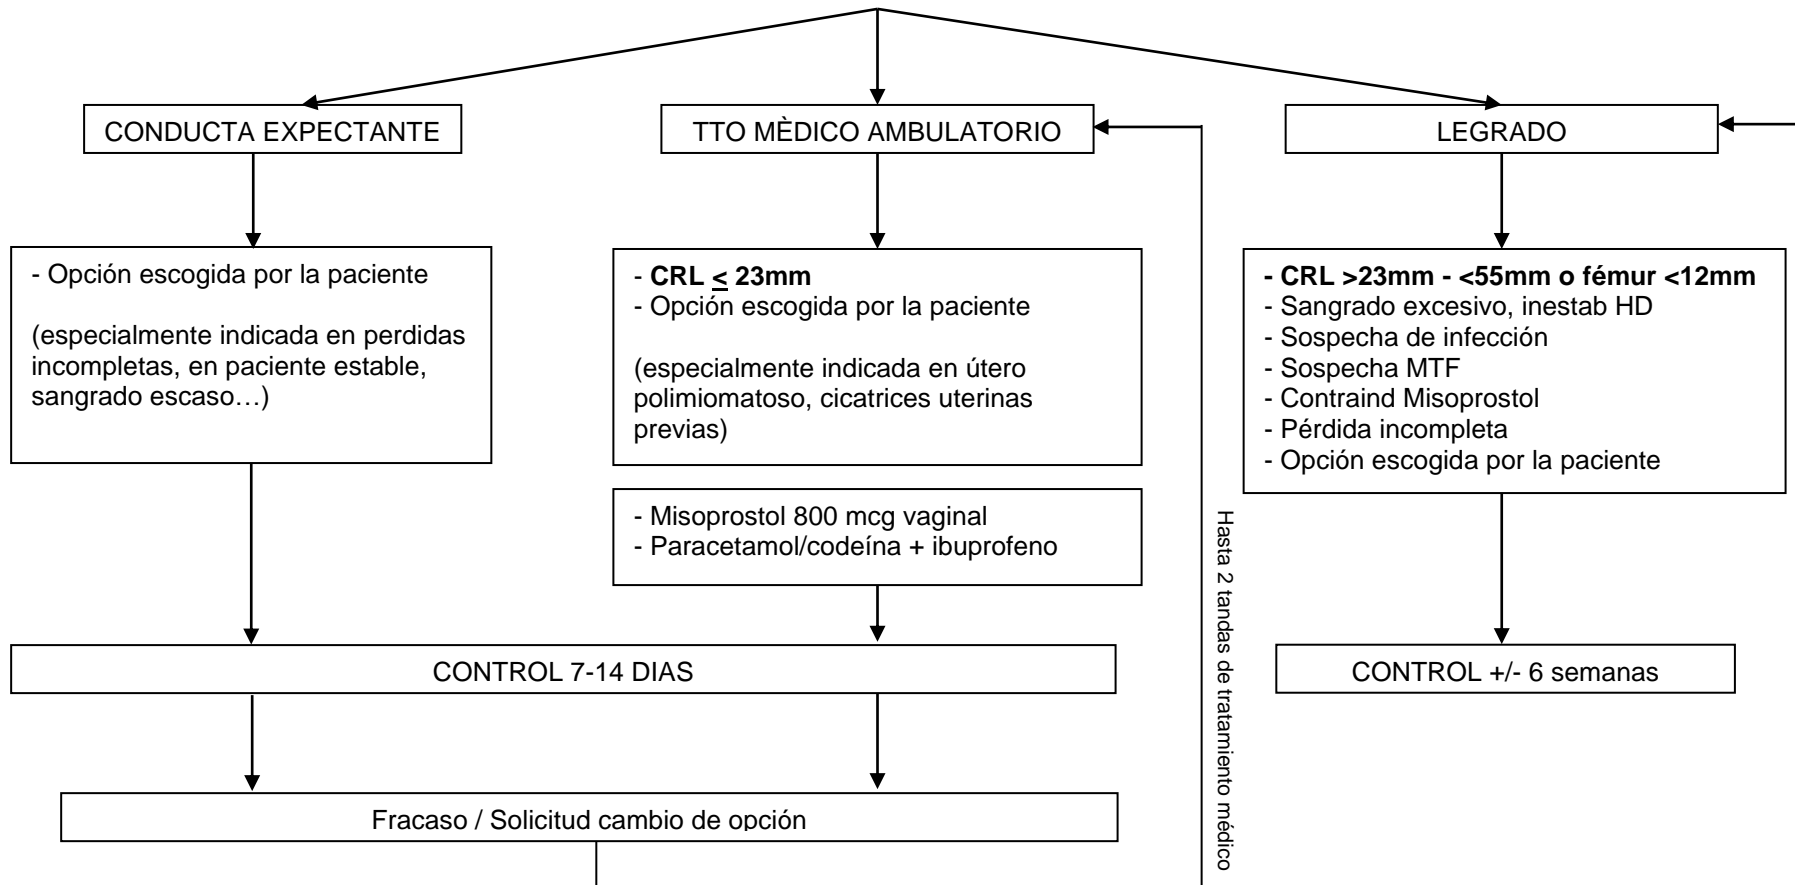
CONDUCTA EXPECTANTE

TTO MÈDICO AMBULATORIO

LEGRADO

- Opción escogida por la paciente

(especialmente indicada en perdidas incompletas, en paciente estable, sangrado escaso…)

- **CRL $\leq$ 23mm**
- Opción escogida por la paciente

(especialmente indicada en útero polimiomatoso, cicatrices uterinas previas)

- Misoprostol 800 mcg vaginal
- Paracetamol/codeína + ibuprofeno

- **CRL >23mm - <55mm o fémur <12mm**
- Sangrado excesivo, inestab HD
- Sospecha de infección
- Sospecha MTF
- Contraind Misoprostol
- Pérdida incompleta
- Opción escogida por la paciente

Hasta 2 tandas de tratamiento médico

CONTROL 7-14 DIAS

CONTROL +/- 6 semanas

Fracaso / Solicitud cambio de opción